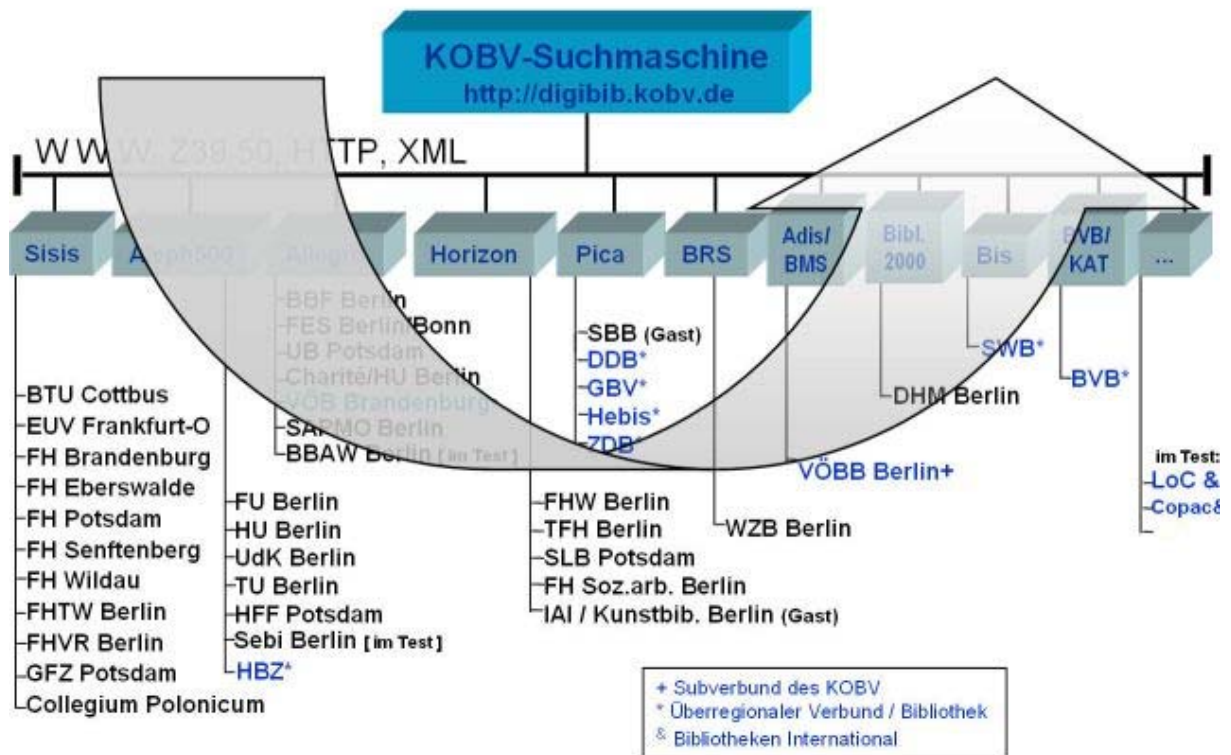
KOBV-Suchmaschine
http://digibib.kobv.de

WWW, Z39.50, HTTP, XML

Sisis
Aleph500
Allegro
Horizon
Pica
BRS
Adis/BMS
Bibl. 2000
Bis
BVB/KAT
...

BTU Cottbus
EUV Frankfurt-O
FH Brandenburg
FH Eberswalde
FH Potsdam
FH Senftenberg
FH Wildau
FHTW Berlin
FHVR Berlin
GFZ Potsdam
Collegium Polonicum

FU Berlin
HU Berlin
UdK Berlin
TU Berlin
HFF Potsdam
Sebi Berlin [im Test]
HBZ*

BBF Berlin
FES Berlin/Bonn
UB Potsdam
Charité/HU Berlin
VÖB Brandenburg
SAPMO Berlin
BBAW Berlin [im Test]

FHW Berlin
TFH Berlin
SLB Potsdam
FH Soz.arb. Berlin
IAI / Kunstbib. Berlin (Gast)

SBB (Gast)
DDB*
GBV*
Hebis*
ZDB*

WZB Berlin

VÖBB Berlin+

DHM Berlin

SWB*

BVB*

im Test:
LoC &
Copac&

+ Subverbund des KOBV
* Überregionaler Verbund / Bibliothek
& Bibliotheken International